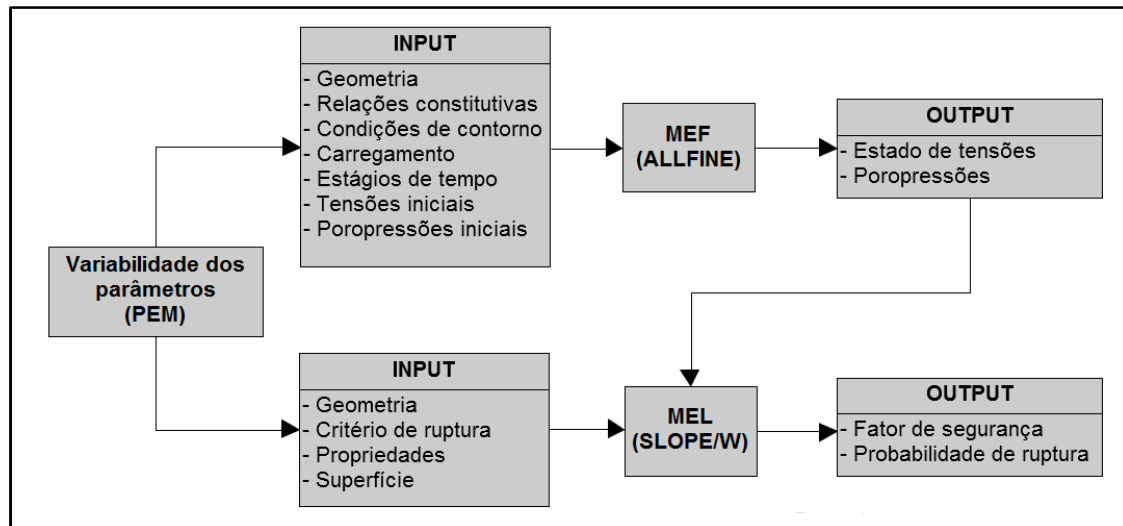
INPUT
- Geometria
- Relações constitutivas
- Condições de contorno
- Carregamento
- Estágios de tempo
- Tensões iniciais
- Poropressões iniciais

MEF
(ALLFINE)

OUTPUT
- Estado de tensões
- Poropressões

Variabilidade dos parâmetros
(PEM)

INPUT
- Geometria
- Critério de ruptura
- Propriedades
- Superfície

MEL
(SLOPE/W)

OUTPUT
- Fator de segurança
- Probabilidade de ruptura